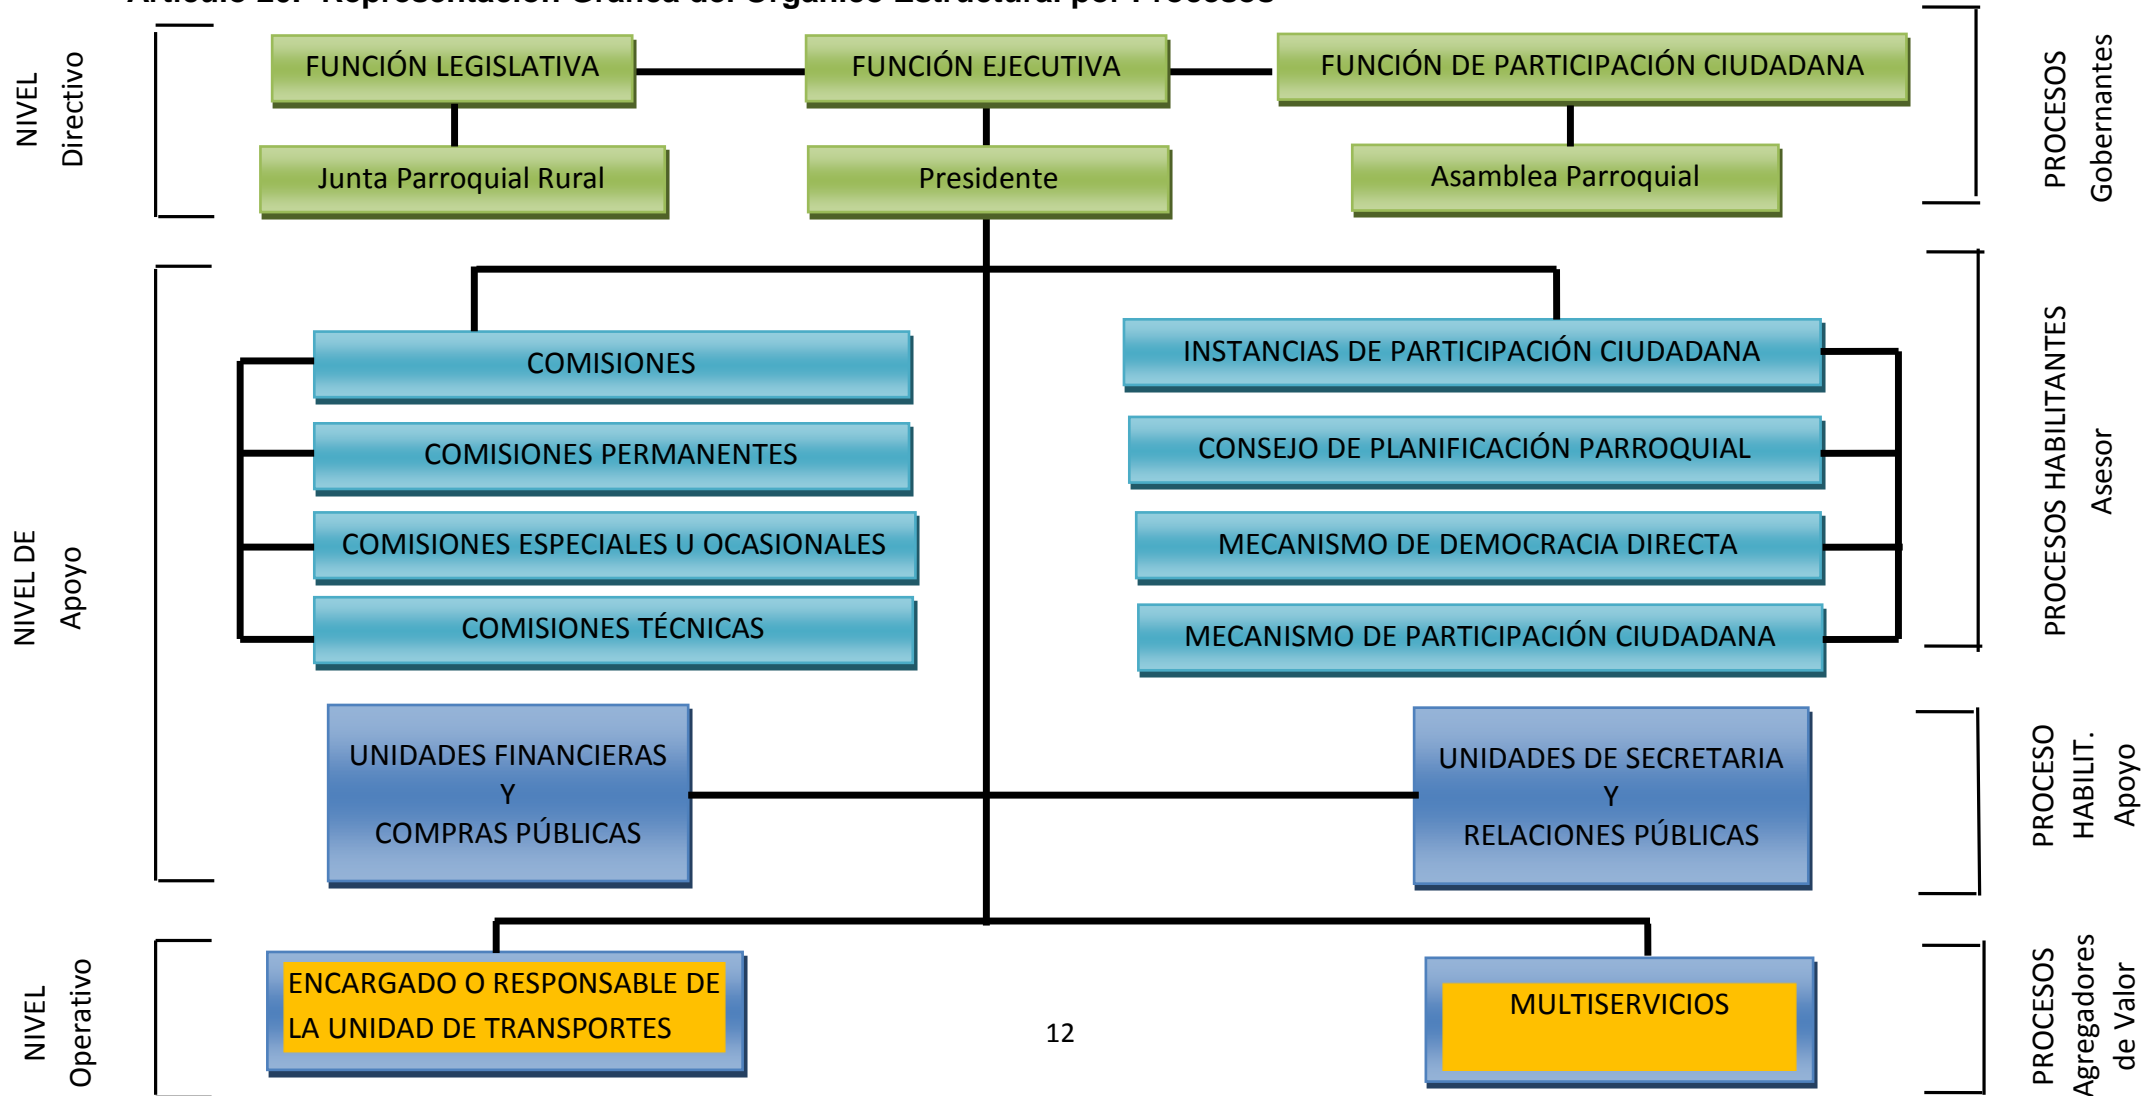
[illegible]

NIVEL Directivo

FUNCIÓN LEGISLATIVA

FUNCIÓN EJECUTIVA

FUNCIÓN DE PARTICIPACIÓN CIUDADANA

Junta Parroquial Rural

Presidente

Asamblea Parroquial

PROCESOS Gobernantes

NIVEL DE Apoyo

COMISIONES

COMISIONES PERMANENTES

COMISIONES ESPECIALES U OCASIONALES

COMISIONES TÉCNICAS

INSTANCIAS DE PARTICIPACIÓN CIUDADANA

CONSEJO DE PLANIFICACIÓN PARROQUIAL

MECANISMO DE DEMOCRACIA DIRECTA

MECANISMO DE PARTICIPACIÓN CIUDADANA

PROCESOS HABILITANTES Asesor

UNIDADES FINANCIERAS Y COMPRAS PÚBLICAS

UNIDADES DE SECRETARIA Y RELACIONES PÚBLICAS

PROCESO HABILIT. Apoyo

NIVEL Operativo

ENCARGADO O RESPONSABLE DE LA UNIDAD DE TRANSPORTES

12

MULTISERVICIOS

PROCESOS Agregadores de Valor